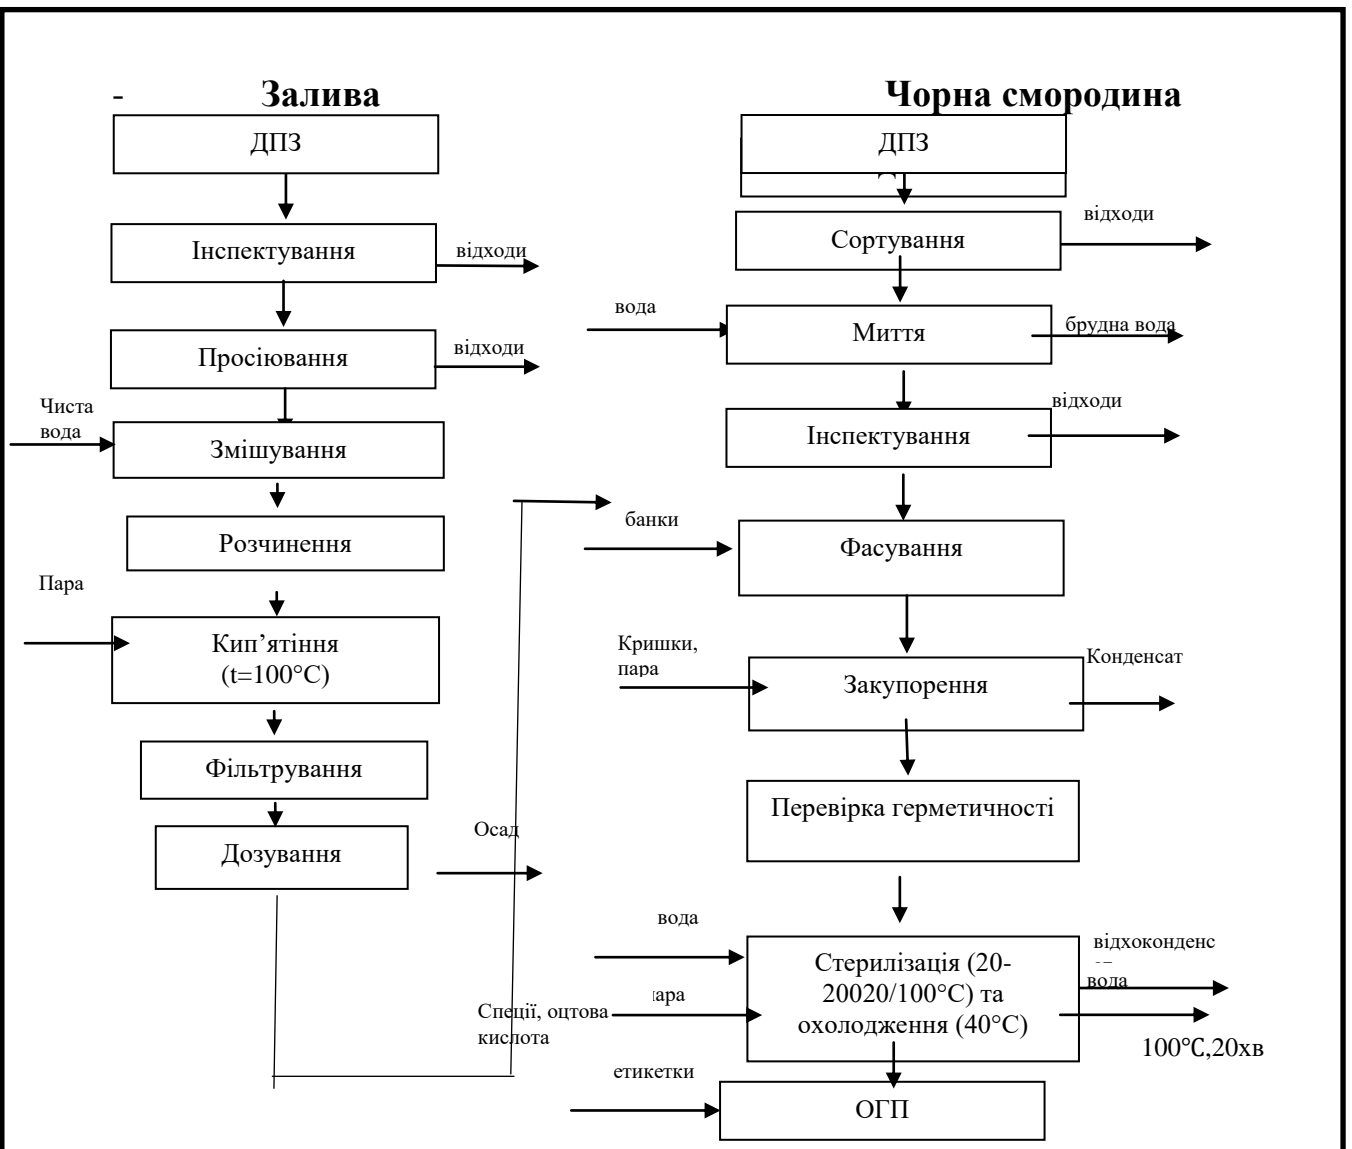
- Залива

ДПЗ

Інспектування

відходи

Просіювання

відходи

Чиста вода

Змішування

Розчинення

Пара

Кип’ятіння (t=100°C)

Фільтрування

Дозування

Осад

Чорна смородина

ДПЗ

Сортування

відходи

вода

Миття

брудна вода

відходи

Інспектування

банки

Фасування

Кришки, пара

Закупорення

Конденсат

Перевірка герметичності

вода

Стерилізація (20-20020/100°C) та охолодження (40°C)

відхоконденс

вода

Спеції, оцтова кислота

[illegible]ара

100℃,20хв

етикетки

ОГП